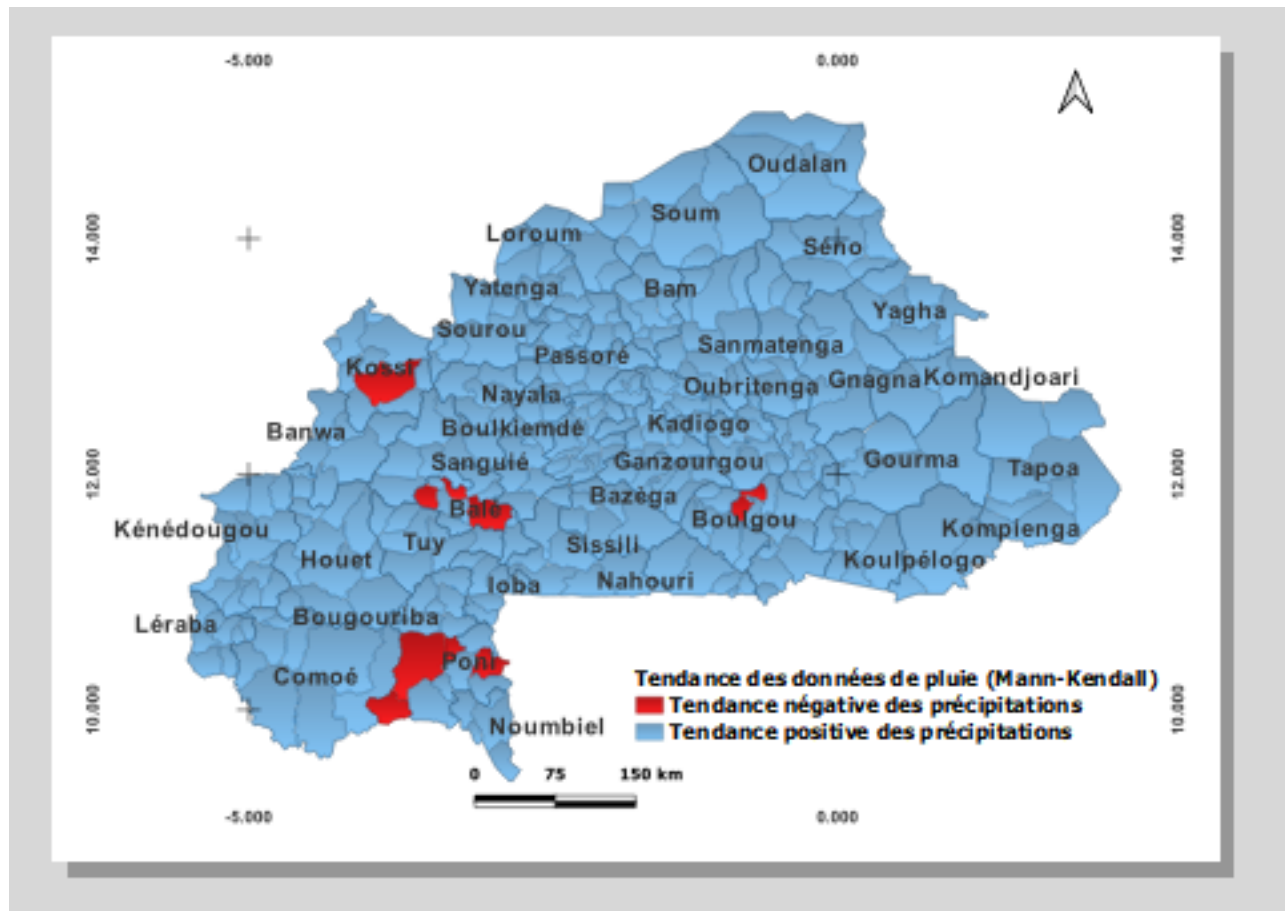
-5.000

0.000

14.000

14.000

Oudalan

Soum

Loroum

Séno

Yatenga

Bam

Yagha

Sourou

Passoré

Sanmatenga

Kossi

Nayala

Oubritenga

Gnagna

Komandjoari

Banwa

Boulkiemdé

Kadiogo

Sanguié

Ganzourgou

Gourma

Tapoa

12.000

12.000

Balé

Bazèga

Boulgou

Kénédougou

Tuy

Sissili

Kompienga

Houet

Ioba

Nahouri

Koulpélogo

Léraba

Bougouriba

Poni

Comoé

Noumbiel

10.000

10.000

Tendance des données de pluie (Mann-Kendall)

Tendance négative des précipitations

Tendance positive des précipitations

0 75 150 km

-5.000

0.000